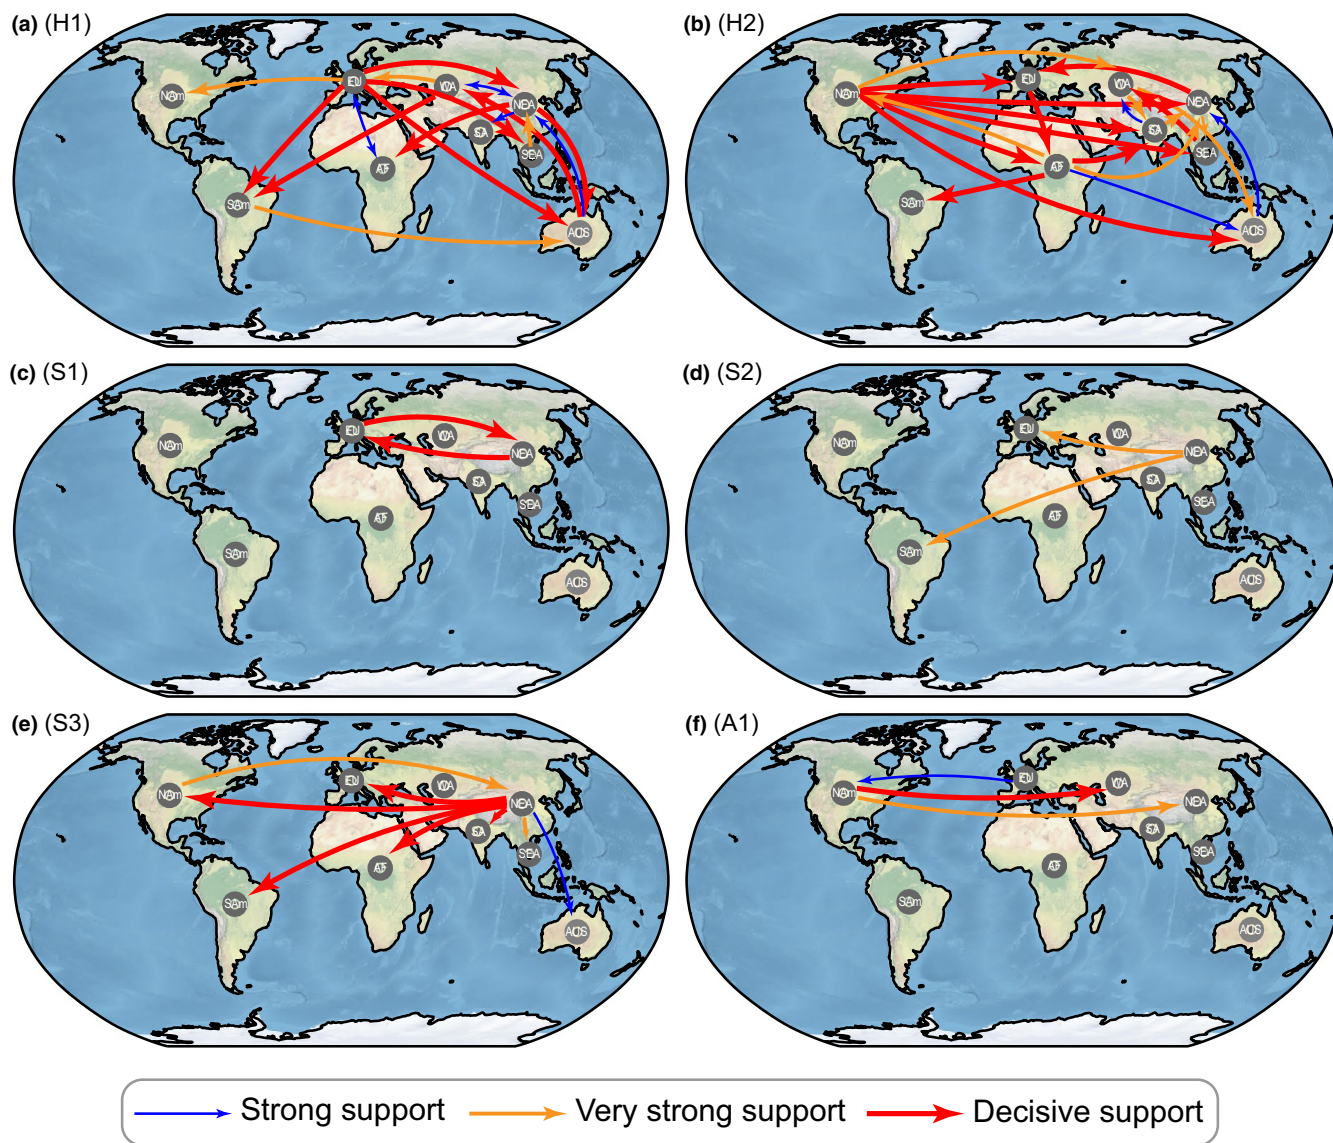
(a) (H1)

NAm EU WA NEA SA SEA AF SAm AUS

(b) (H2)

NAm EU WA NEA SA SEA AF SAm AUS

(c) (S1)

NAm EU WA NEA SA SEA AF SAm AUS

(d) (S2)

NAm EU WA NEA SA SEA AF SAm AUS

(e) (S3)

NAm EU WA NEA SA SEA AF SAm AUS

(f) (A1)

NAm EU WA NEA SA SEA AF SAm AUS

Strong support Very strong support Decisive support